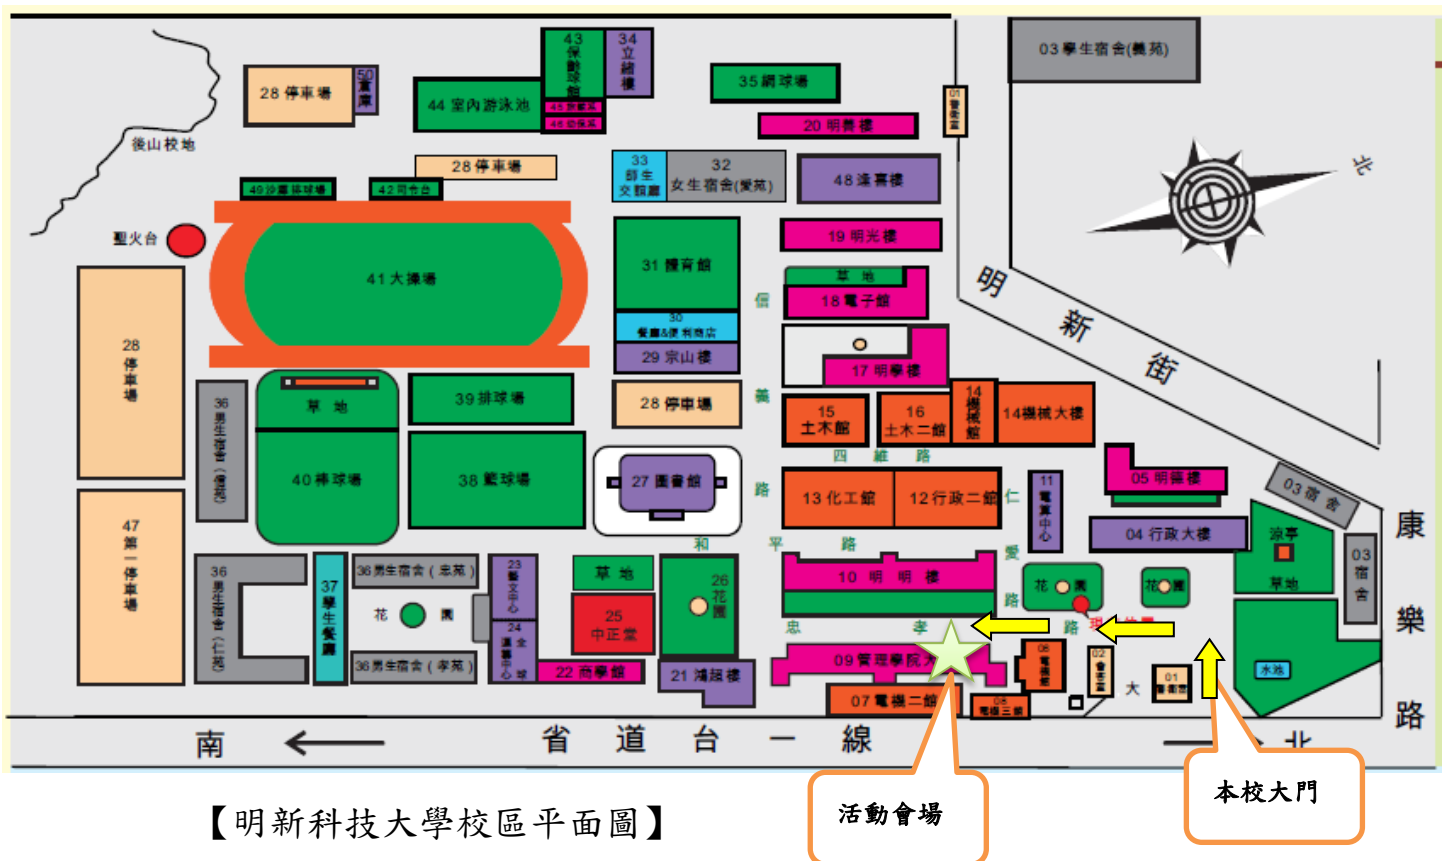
後山校地

28 停車場

50 畫廊

44 室內游泳池

43 保齡球館

45 韻律教室

46 技擊教室

34 立緒樓

35 網球場

20 明善樓

03 學生宿舍(毅苑)

51 警衛室

28 停車場

49 沙灘排球場

42 司令台

33 師生交誼廳

32 女生宿舍(愛苑)

48 達賢樓

北

聖火台

41 大操場

31 體育館

19 明光樓

草地

18 電子館

30 餐廳&便利商店

29 宗山樓

信

明

新

街

28 停車場

36 男生宿舍(信苑)

草地

39 排球場

28 停車場

義

17 明學樓

15 土木館

16 土木二館

14 機械館

14 機械大樓

四 維 路

40 棒球場

38 籃球場

27 圖書館

路

13 化工館

12 行政二館

仁

11 電算中心

05 明德樓

03 宿舍

47 第一停車場

04 行政大樓

涼亭

康

和 平 路

愛

草地

03 宿舍

樂

36 男生宿舍(仁苑)

37 學生餐廳

36 男生宿舍(忠苑)

23 藝文中心

草地

26 花園

10 明 明 樓

花 園

花園

路

花 園

25 中正堂

忠

孝

路

24 運動中心

36 男生宿舍(孝苑)

22 商學館

21 鴻超樓

09 管理學院

06 電機館

02 警衛室

01 警衛室

水池

大

07 電機二館

08 電機三館

南

省 道 台 一 線

北

【明新科技大學校區平面圖】

活動會場

本校大門